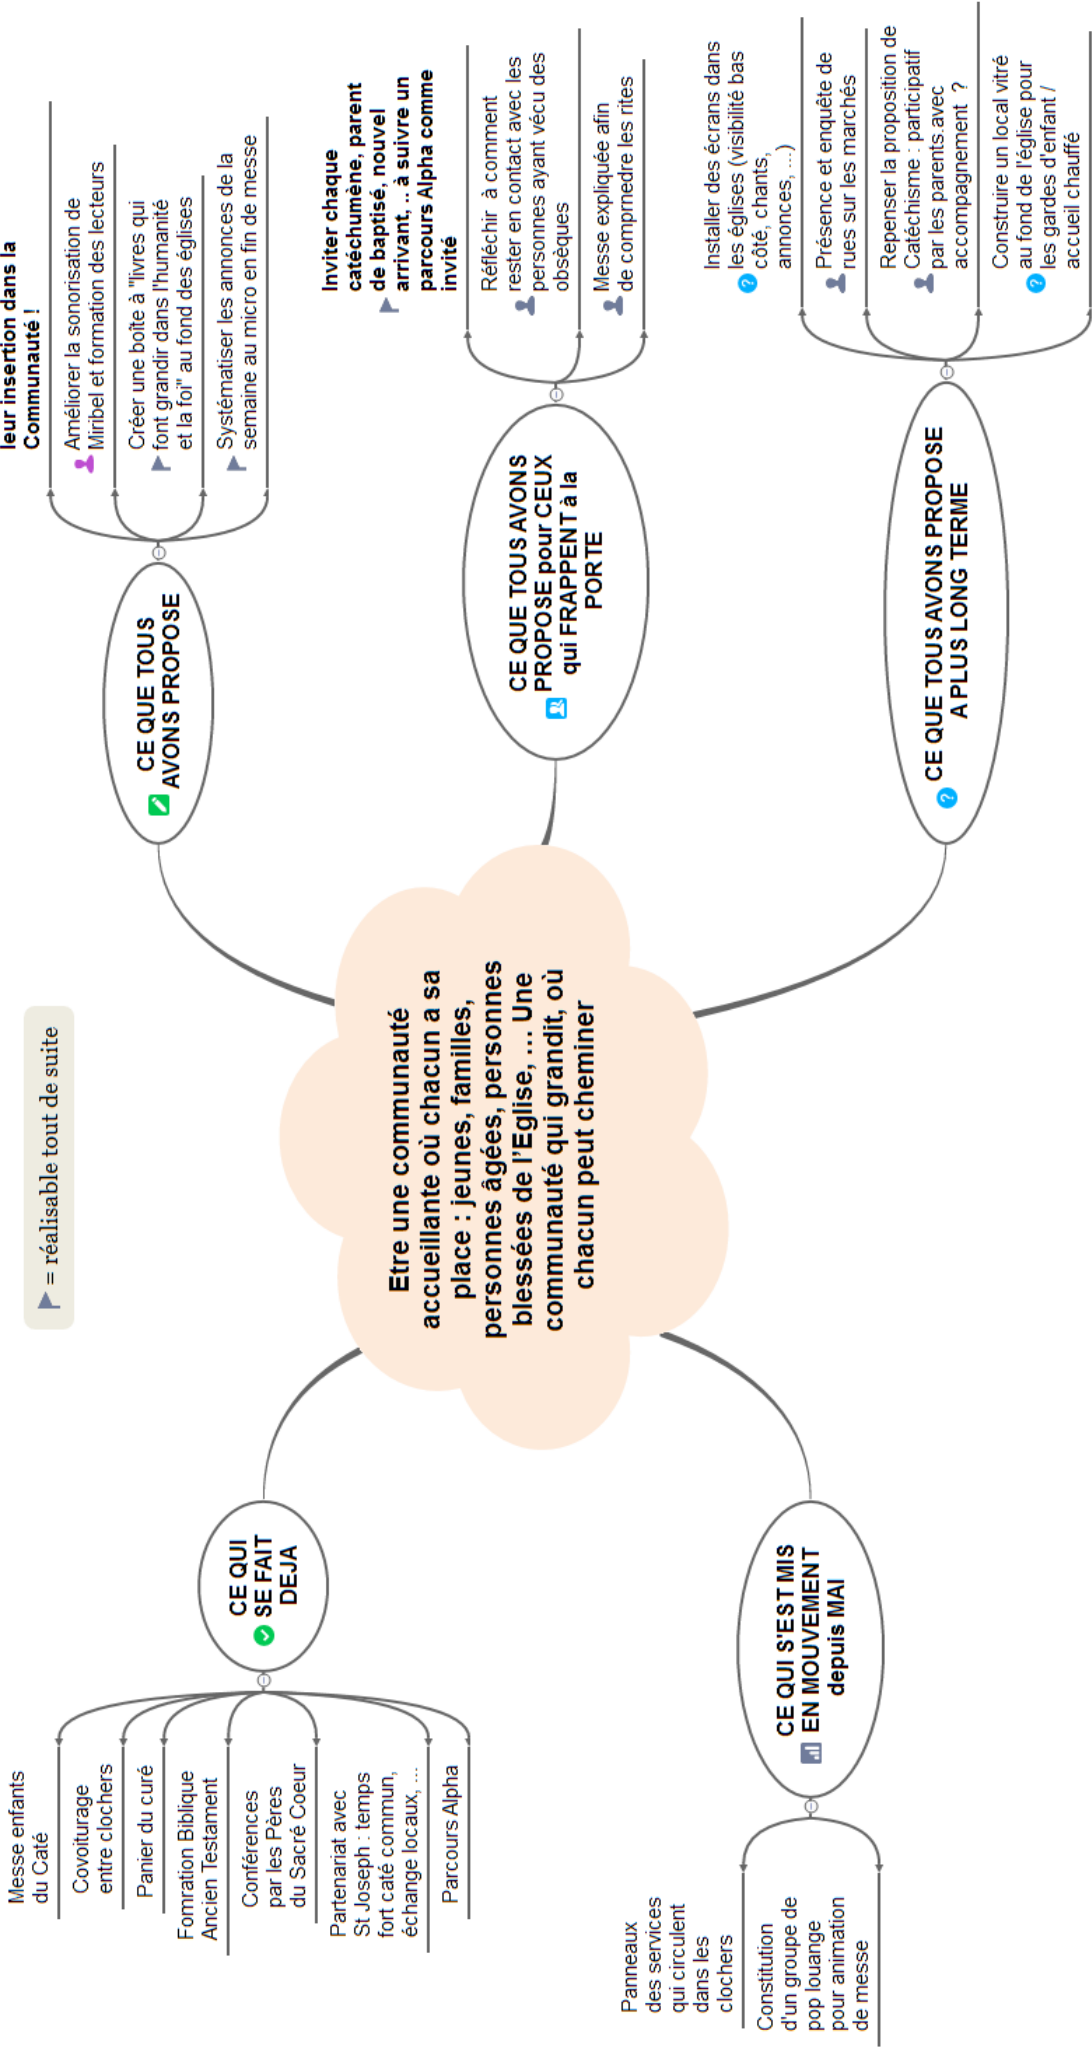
= réalisable tout de suite

Etre une communauté accueillante où chacun a sa place : jeunes, familles, personnes âgées, personnes blessées de l'Eglise, ... Une communauté qui grandit, où chacun peut cheminer

CE QUE TOUS AVONS PROPOSE

leur insertion dans la Communauté !

Améliorer la sonorisation de Miribel et formation des lecteurs

Créer une boîte à "livres qui font grandir dans l'humanité et la foi" au fond des églises

Systématiser les annonces de la semaine au micro en fin de messe

CE QUE TOUS AVONS PROPOSE pour CEUX qui FRAPPENT à la PORTE

Inviter chaque catéchumène, parent de baptisé, nouvel arrivant, .. à suivre un parcours Alpha comme invité

Réfléchir à comment rester en contact avec les personnes ayant vécu des obsèques

Messe expliquée afin de comprendre les rites

CE QUE TOUS AVONS PROPOSE A PLUS LONG TERME

Installer des écrans dans les églises (visibilité bas côté, chants, annonces, ...)

Présence et enquête de rues sur les marchés

Repenser la proposition de Catéchisme : participatif par les parents avec accompagnement ?

Construire un local vitré au fond de l'église pour les gardes d'enfant / accueil chauffé

CE QUI SE FAIT DEJA

Messe enfants du Caté

Covoiturage entre clochers

Panier du curé

Fomration Biblique Ancien Testament

Conférences par les Pères du Sacré Coeur

Partenariat avec St Joseph : temps fort caté commun, échange locaux, ...

Parcours Alpha

CE QUI S'EST MIS EN MOUVEMENT depuis MAI

Panneaux des services qui circulent dans les clochers

Constitution d'un groupe de pop louange pour animation de messe